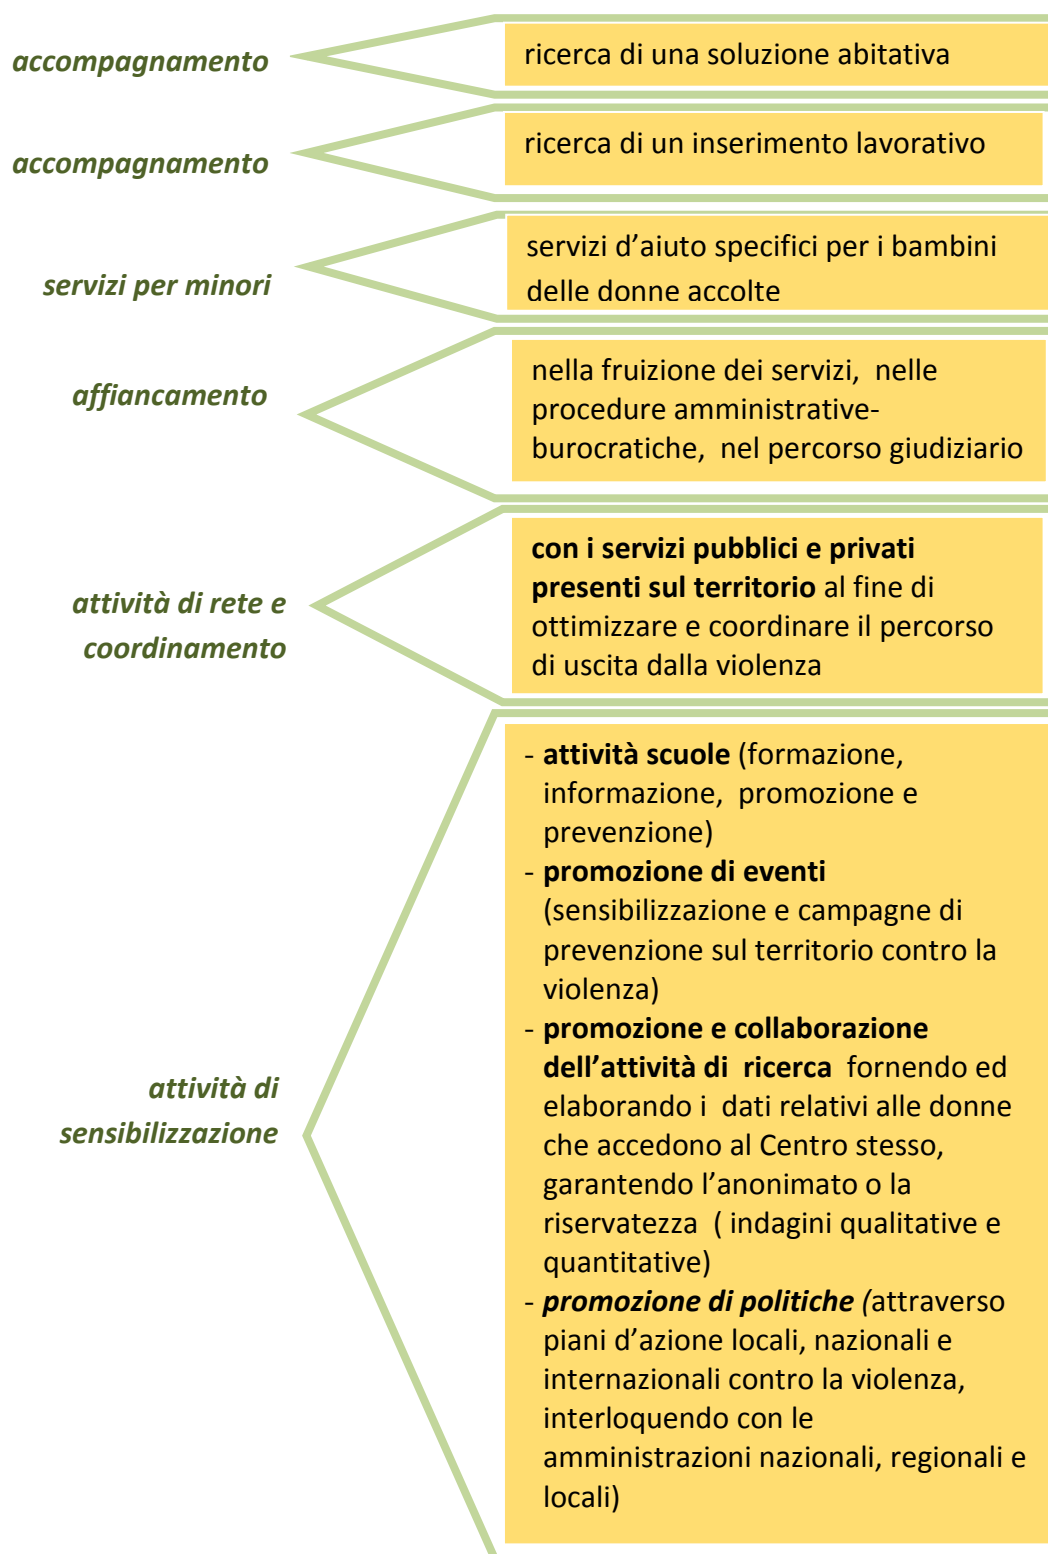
accompagnamento

ricerca di una soluzione abitativa

accompagnamento

ricerca di un inserimento lavorativo

servizi per minori

servizi d'aiuto specifici per i bambini delle donne accolte

affiancamento

nella fruizione dei servizi, nelle procedure amministrative-burocratiche, nel percorso giudiziario

attività di rete e coordinamento

**con i servizi pubblici e privati presenti sul territorio** al fine di ottimizzare e coordinare il percorso di uscita dalla violenza

attività di sensibilizzazione

- **attività scuole** (formazione, informazione, promozione e prevenzione)
- **promozione di eventi** (sensibilizzazione e campagne di prevenzione sul territorio contro la violenza)
- **promozione e collaborazione dell'attività di ricerca** fornendo ed elaborando i dati relativi alle donne che accedono al Centro stesso, garantendo l'anonimato o la riservatezza ( indagini qualitative e quantitative)
- ***promozione di politiche*** *(*attraverso piani d'azione locali, nazionali e internazionali contro la violenza, interloquendo con le amministrazioni nazionali, regionali e locali)